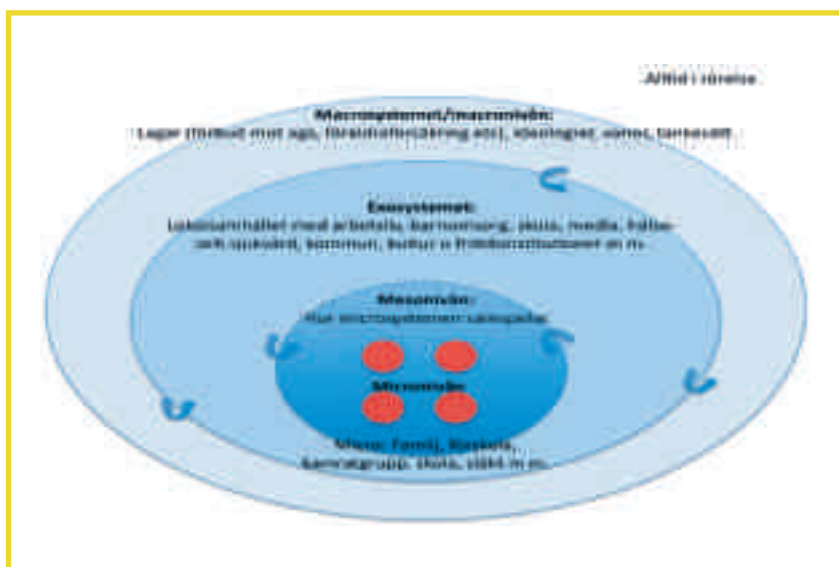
Alltid i rörelse

Macrosystemet/macronivån:
Lagar (förbud mot aga, föräldraförsäkring etc), ideologier, värden, tankesätt

Exosystemet:
Lokalsamhället med arbetsliv, barnomsorg, skola, media, fritids- och sjukvård, kommun, kultur- och fritidsverksamheter m.m.

Mesonivån:
Hur mikrosystemen samspelar

Mikronivån

Miljöer: Familj, förskola, kamratgrupp, skola, idrott m.m.